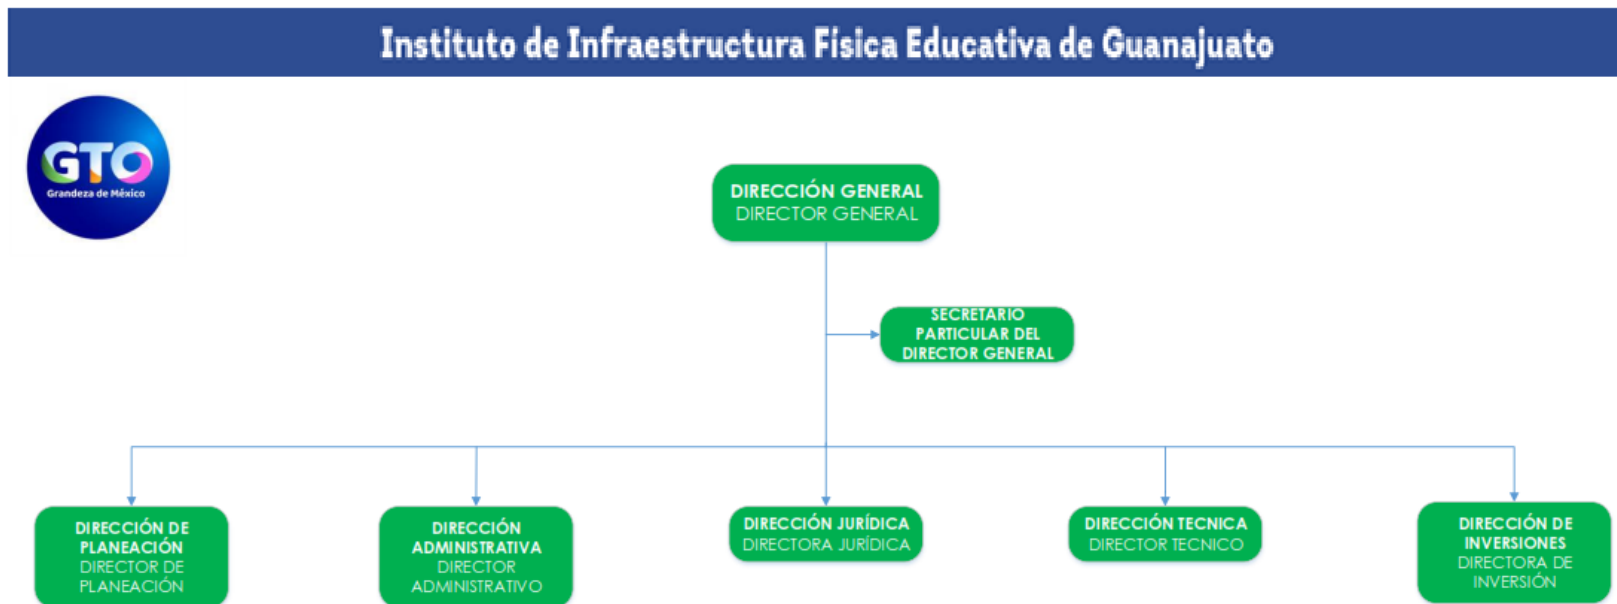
Instituto de Infraestructura Física Educativa de Guanajuato

GTO
Grandeza de México

DIRECCIÓN GENERAL
DIRECTOR GENERAL

SECRETARIO PARTICULAR DEL DIRECTOR GENERAL

DIRECCIÓN DE PLANEACIÓN
DIRECTOR DE PLANEACIÓN

DIRECCIÓN ADMINISTRATIVA
DIRECTOR ADMINISTRATIVO

DIRECCIÓN JURÍDICA
DIRECTORA JURÍDICA

DIRECCIÓN TECNICA
DIRECTOR TECNICO

DIRECCIÓN DE INVERSIONES
DIRECTORA DE INVERSIÓN